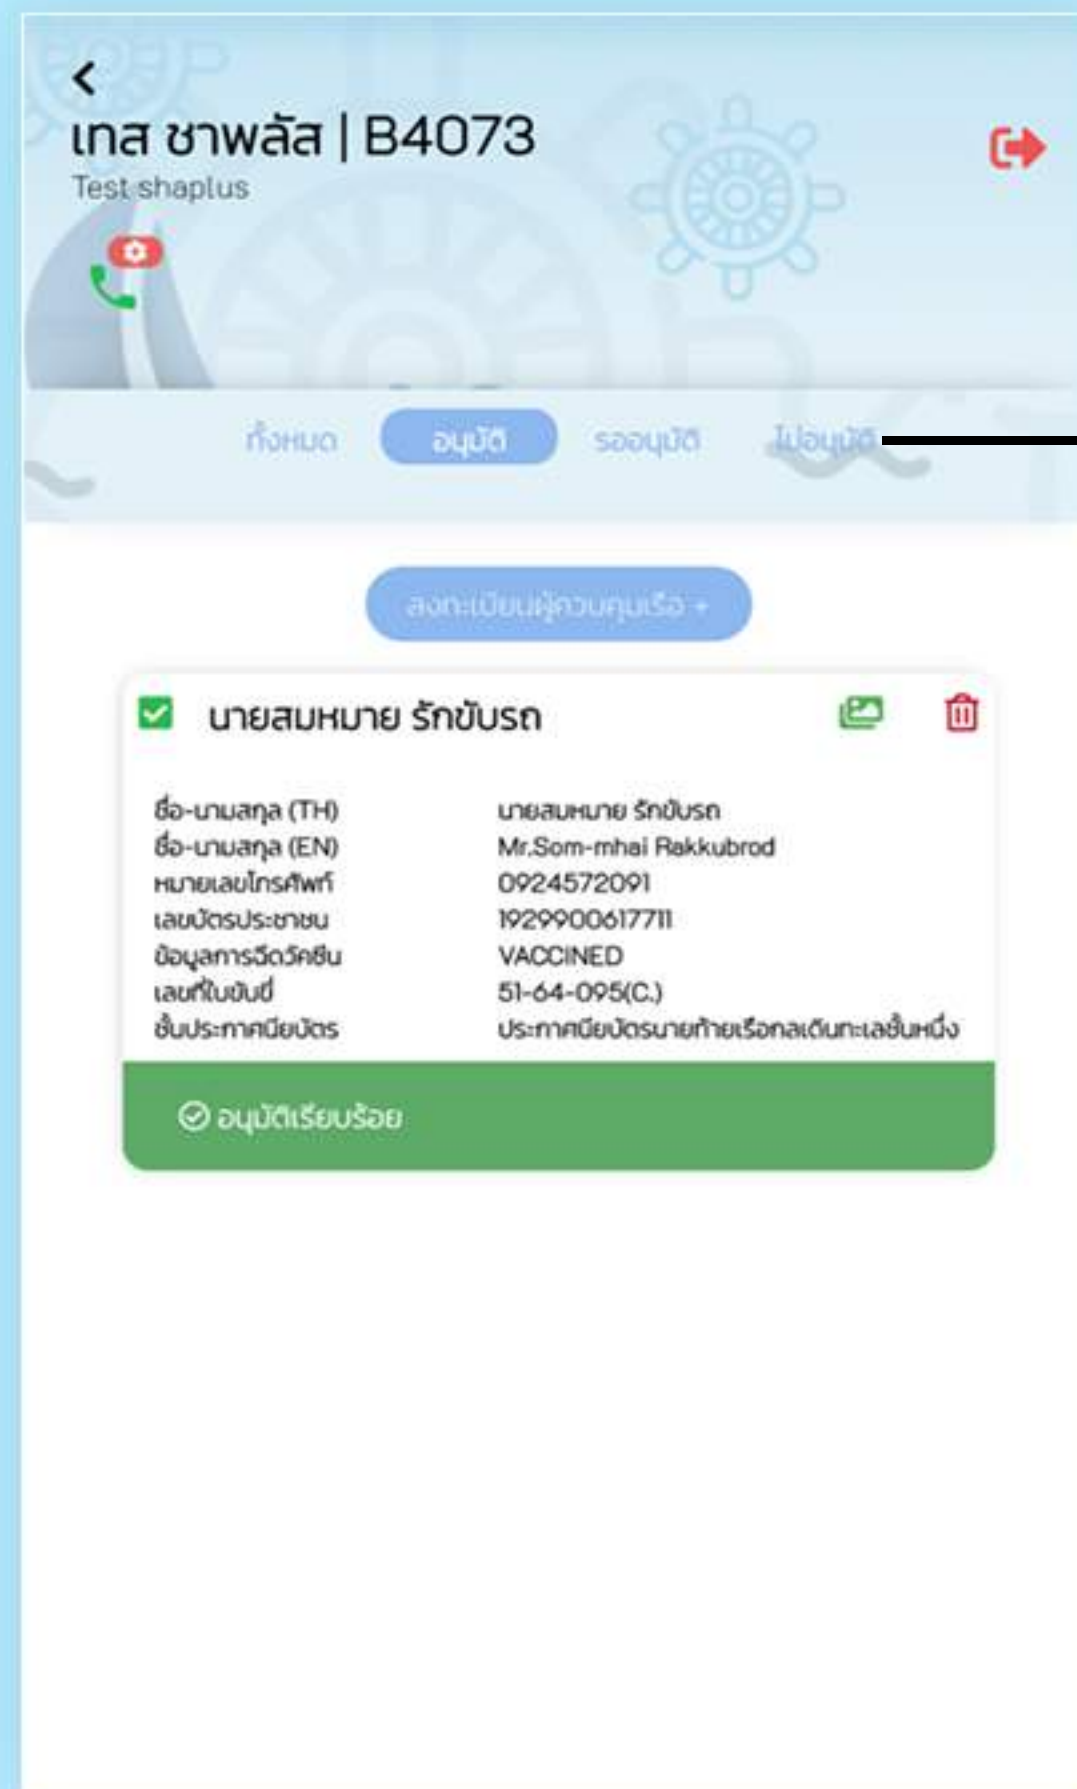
เทส ชาพลัส | B4073
Test shaplus

ทั้งหมด อนุมัติ รออนุมัติ ไม่อนุมัติ

ลงทะเบียนผู้ควบคุมเรือ +

นายสมหมาย รักขับรถ

ชื่อ-นามสกุล (TH) นายสมหมาย รักขับรถ
ชื่อ-นามสกุล (EN) Mr.Som-mhai Rakkubrod
หมายเลขโทรศัพท์ 0924572091
เลขบัตรประชาชน 1929900617711
ข้อมูลการฉีดวัคซีน VACCINED
เลขที่ใบขับขี่ 51-64-095(C.)
ชั้นประกาศนียบัตร ประกาศนียบัตรนายท้ายเรือกลเดินทะเลชั้นหนึ่ง

อนุมัติเรียบร้อย